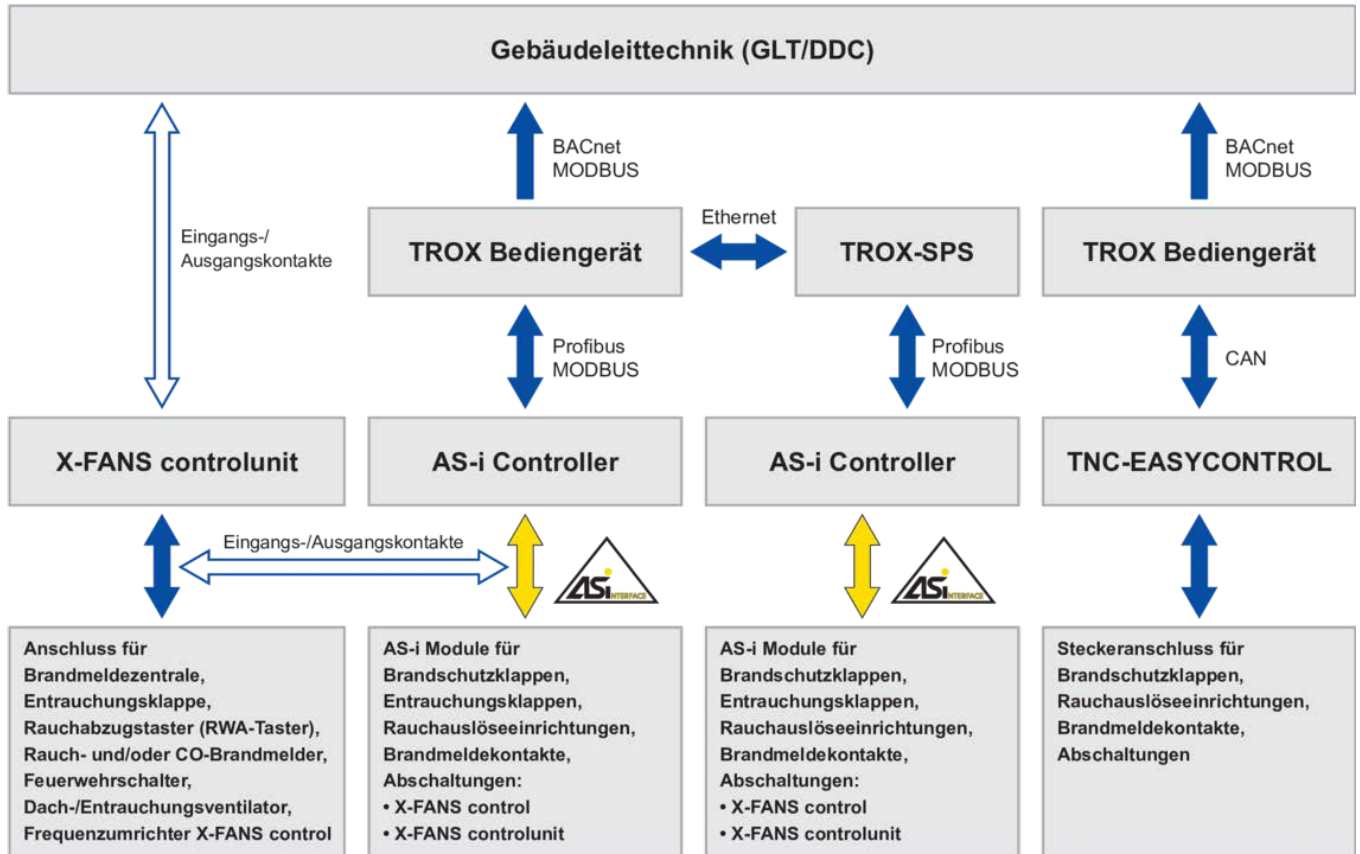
Gebäudeleittechnik (GLT/DDC)

Eingangs-/ Ausgangskontakte

BACnet MODBUS

TROX Bediengerät

Ethernet

TROX-SPS

BACnet MODBUS

TROX Bediengerät

Profibus MODBUS

Profibus MODBUS

CAN

X-FANS controlunit

AS-i Controller

AS-i Controller

TNC-EASYCONTROL

Eingangs-/Ausgangskontakte

ASi INTERFACE

ASi INTERFACE

Anschluss für Brandmeldezentrale, Entrauchungsklappe, Rauchabzugstaster (RWA-Taster), Rauch- und/oder CO-Brandmelder, Feuerwehrschalter, Dach-/Entrauchungsventilator, Frequenzumrichter X-FANS control

AS-i Module für Brandschutzklappen, Entrauchungsklappen, Rauchauslöseeinrichtungen, Brandmeldekontakte, Abschaltungen:
• X-FANS control
• X-FANS controlunit

AS-i Module für Brandschutzklappen, Entrauchungsklappen, Rauchauslöseeinrichtungen, Brandmeldekontakte, Abschaltungen:
• X-FANS control
• X-FANS controlunit

Steckeranschluss für Brandschutzklappen, Rauchauslöseeinrichtungen, Brandmeldekontakte, Abschaltungen